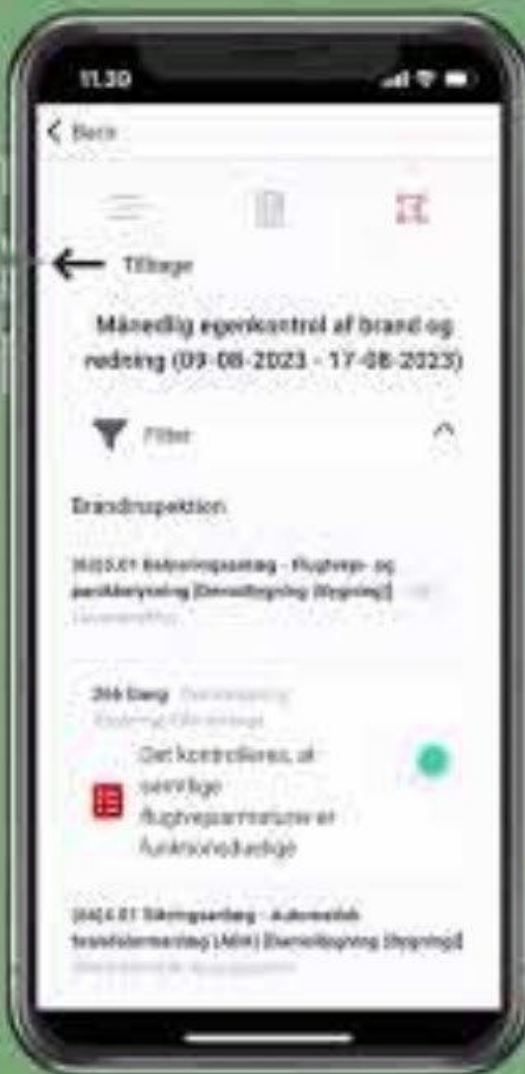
11.30

< Back

Tilbage

Månedlig egenkontrol af brand og redning (09-08-2023 - 17-08-2023)

Filter

Brandinspektion

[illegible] - Flugtvejs- og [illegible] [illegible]

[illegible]

266 Dage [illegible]

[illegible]

Det kontrolleres, at samtlige flugtvejsarmaturer er funktionsdudige

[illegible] - Automatisk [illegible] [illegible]

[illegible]